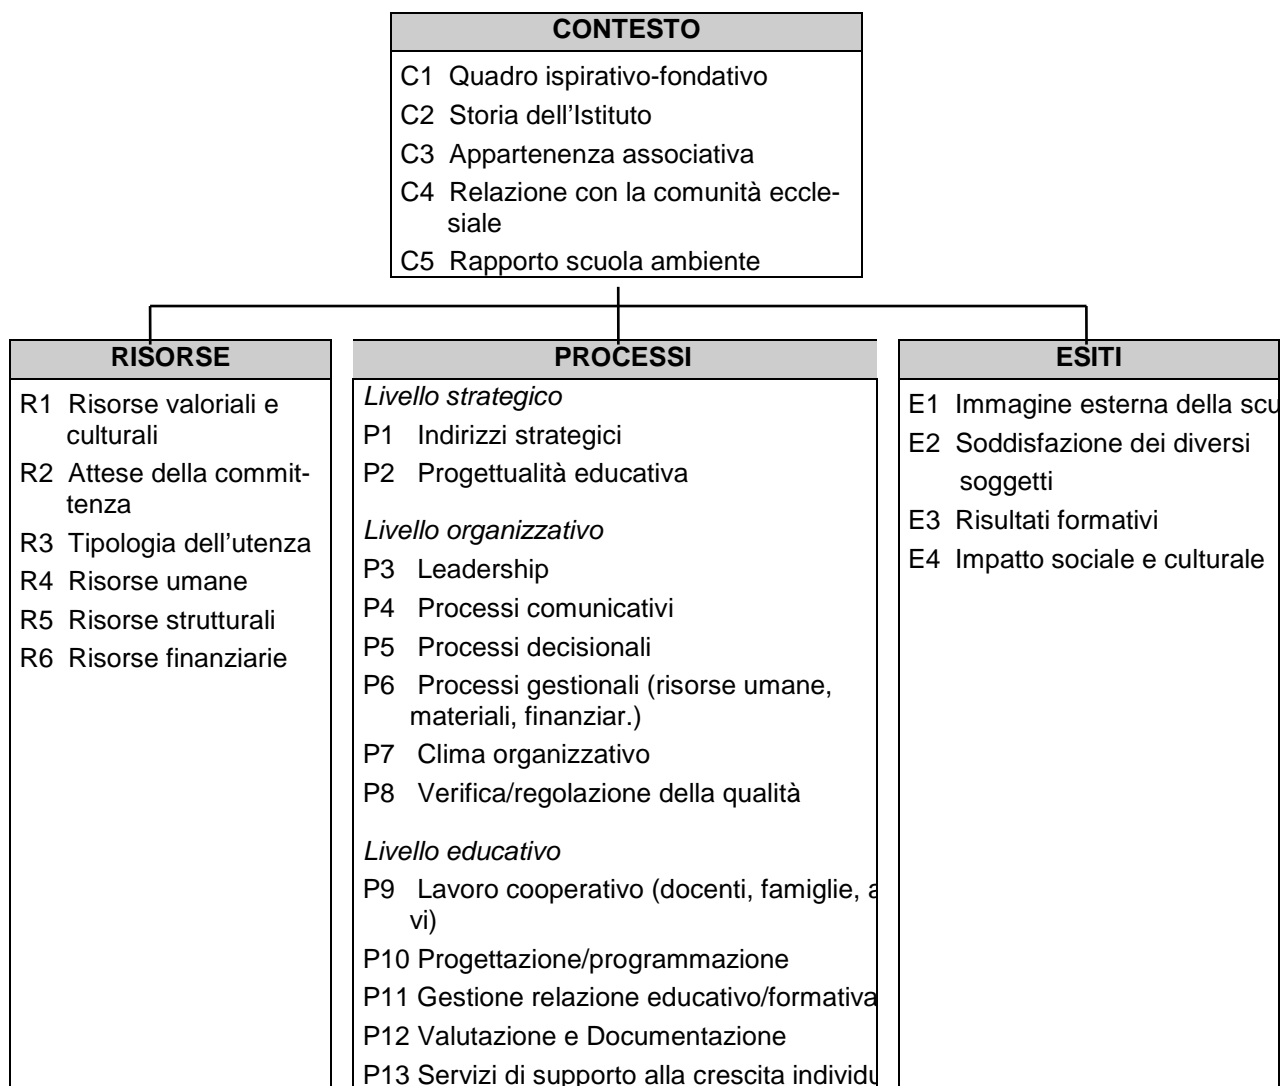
CONTESTO

C1 Quadro ispirativo-fondativo
C2 Storia dell'Istituto
C3 Appartenenza associativa
C4 Relazione con la comunità ecclesiale
C5 Rapporto scuola ambiente

RISORSE

R1 Risorse valoriali e culturali
R2 Attese della committenza
R3 Tipologia dell'utenza
R4 Risorse umane
R5 Risorse strutturali
R6 Risorse finanziarie

PROCESSI

*Livello strategico*
P1 Indirizzi strategici
P2 Progettualità educativa

*Livello organizzativo*
P3 Leadership
P4 Processi comunicativi
P5 Processi decisionali
P6 Processi gestionali (risorse umane, materiali, finanziar.)
P7 Clima organizzativo
P8 Verifica/regolazione della qualità

*Livello educativo*
P9 Lavoro cooperativo (docenti, famiglie, a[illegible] vi)
P10 Progettazione/programmazione
P11 Gestione relazione educativo/formativa
P12 Valutazione e Documentazione
P13 Servizi di supporto alla crescita individu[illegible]

ESITI

E1 Immagine esterna della scu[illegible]
E2 Soddisfazione dei diversi soggetti
E3 Risultati formativi
E4 Impatto sociale e culturale